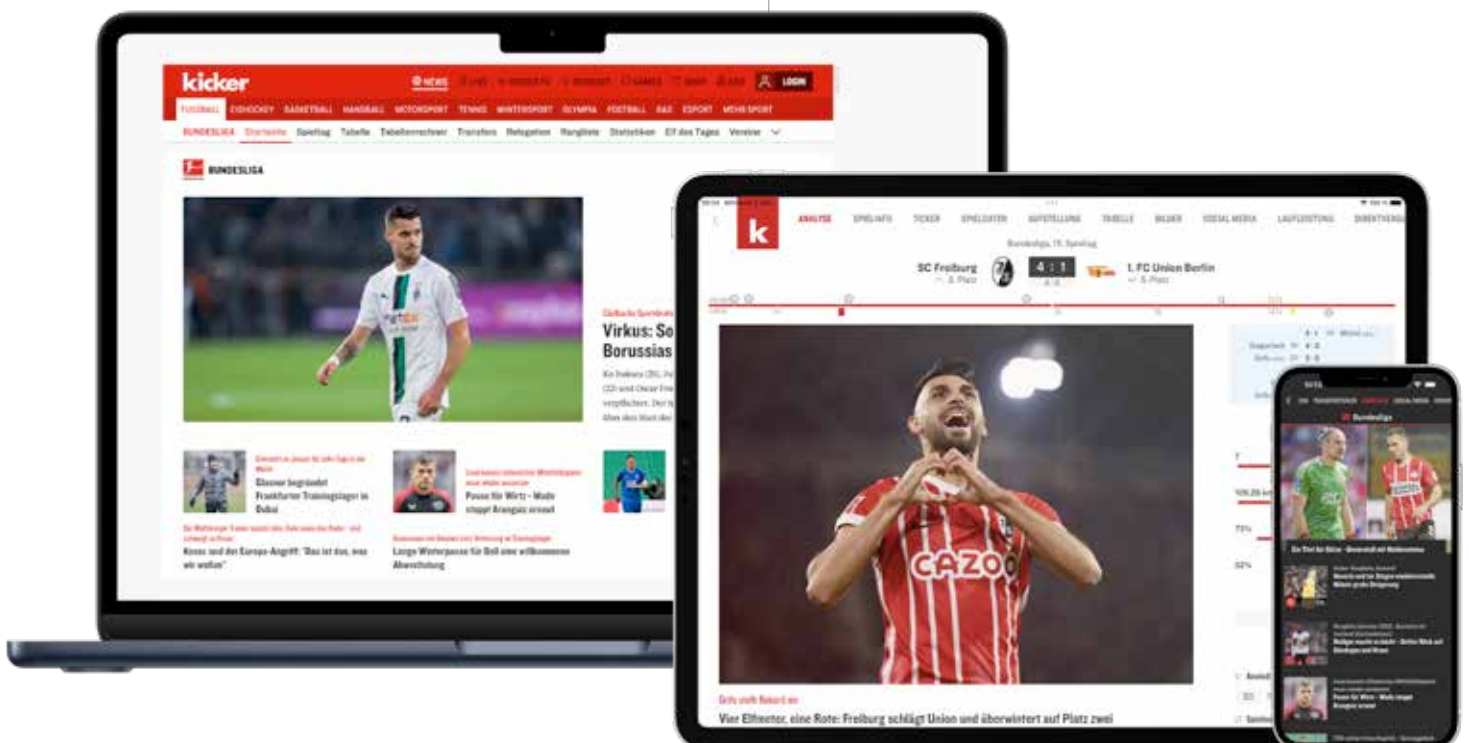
kicker

NEWS LIVE LOGIN

FUSSBALL EISHOCKEY BASKETBALL HANDBALL MOTORSPORT TENNIS WINTERSPORT OLYMPIA FOOTBALL RAD ESPORT MEHR SPORT

BUNDESLIGA Startseite Spieltag Tabelle Tabellenrechner Transfers Relegation Rangliste Statistiken Elf des Tages Vereine

BUNDESLIGA

Virkus: So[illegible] Borussias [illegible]

Glasner begründet Frankfurter Trainingslager in Dubai

Pause für Wirtz - Wade stoppt Arangüiz erneut

Kovac und der Europa-Angriff: "Das ist das, was wir wollen"

Lange Winterpause für Boll eine willkommene Abwechslung

k

ANALYSE SPIELINFO TICKER SPIELDATEN AUFSTELLUNG TABELLE BILDER SOCIAL MEDIA LAUFLEISTUNG

Bundesliga, 15. Spieltag

SC Freiburg 4 : 1 1. FC Union Berlin

CAZOO

Vier Elfmeter, eine Rote: Freiburg schlägt Union und überwintert auf Platz zwei

Bundesliga

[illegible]